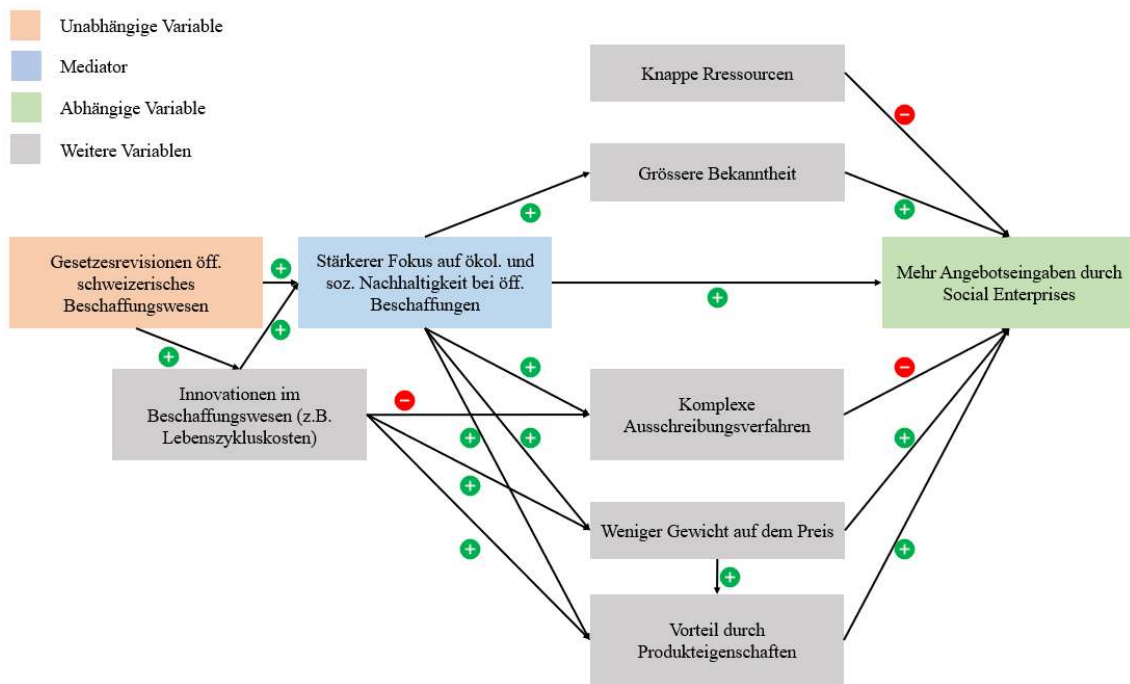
Unabhängige Variable

Mediator

Abhängige Variable

Weitere Variablen

Knappe Rressourcen

Grössere Bekanntheit

Gesetzesrevisionen öff. schweizerisches Beschaffungswesen

Stärkerer Fokus auf ökol. und soz. Nachhaltigkeit bei öff. Beschaffungen

Mehr Angebotseingaben durch Social Enterprises

Innovationen im Beschaffungswesen (z.B. Lebenszykluskosten)

Komplexe Ausschreibungsverfahren

Weniger Gewicht auf dem Preis

Vorteil durch Produkteigenschaften